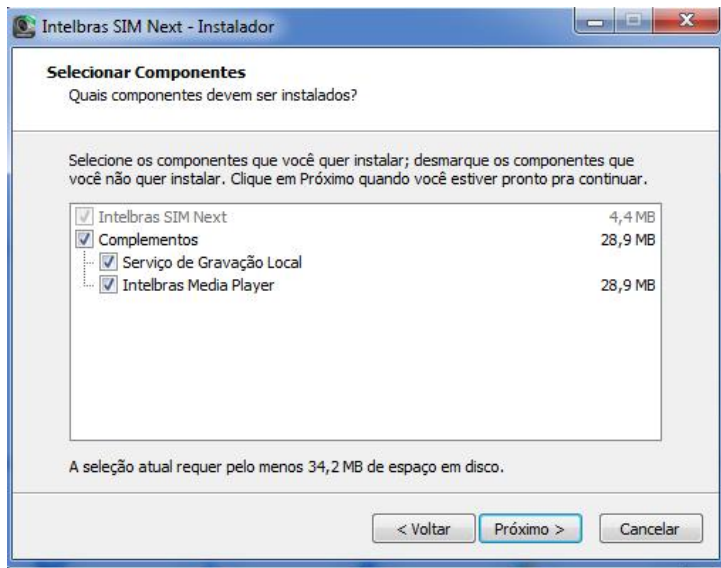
Intelbras SIM Next - Instalador

Selecionar Componentes
Quais componentes devem ser instalados?

Selecione os componentes que você quer instalar; desmarque os componentes que você não quer instalar. Clique em Próximo quando você estiver pronto pra continuar.

| | |
|---|---|
| Intelbras SIM Next | 4,4 MB |
| Complementos | 28,9 MB |
| Serviço de Gravação Local | |
| Intelbras Media Player | 28,9 MB |

A seleção atual requer pelo menos 34,2 MB de espaço em disco.

< Voltar | Próximo > | Cancelar